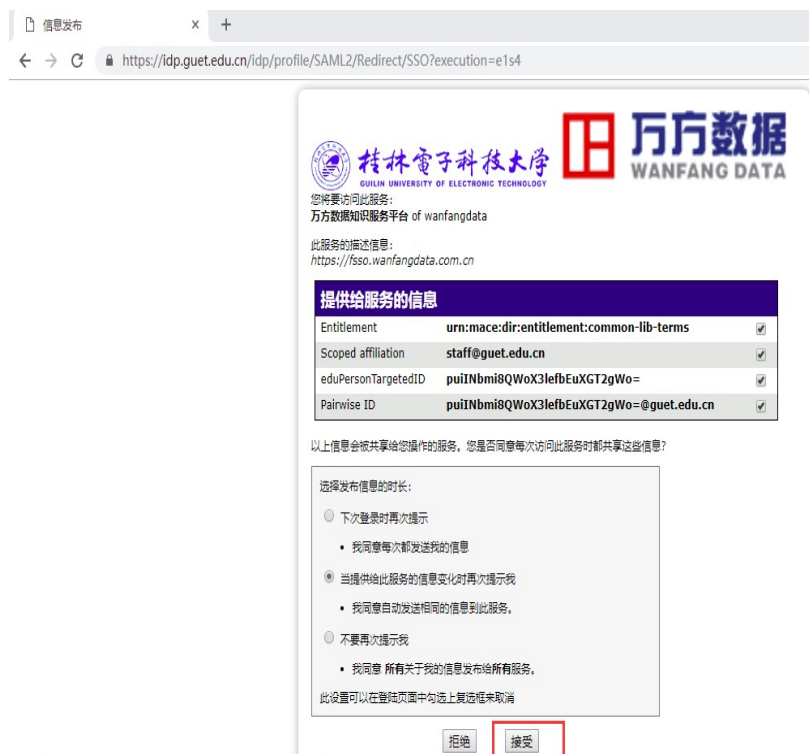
信息发布 × +

← → C https://idp.guet.edu.cn/idp/profile/SAML2/Redirect/SSO?execution=e1s4

桂林電子科技大学 GUILIN UNIVERSITY OF ELECTRONIC TECHNOLOGY

万方数据 WANFANG DATA

您将要访问此服务：
万方数据知识服务平台 of wanfangdata

此服务的描述信息：
https://fsso.wanfangdata.com.cn

| 提供给服务的信息 | | |
|---|---|---|
| Entitlement | urn:mace:dir:entitlement:common-lib-terms | ☑ |
| Scoped affiliation | staff@guet.edu.cn | ☑ |
| eduPersonTargetedID | puiINbmi8QWoX3lefbEuXGT2gWo= | ☑ |
| Pairwise ID | puiINbmi8QWoX3lefbEuXGT2gWo=@guet.edu.cn | ☑ |

以上信息会被共享给您操作的服务。您是否同意每次访问此服务时都共享这些信息？

选择发布信息的时长：

下次登录时再次提示

• 我同意每次都发送我的信息

当提供给此服务的信息变化时再次提示我

• 我同意自动发送相同的信息到此服务。

不要再次提示我

• 我同意 所有关于我的信息发布给所有服务。

此设置可以在登陆页面中勾选上复选框来取消

拒绝 接受